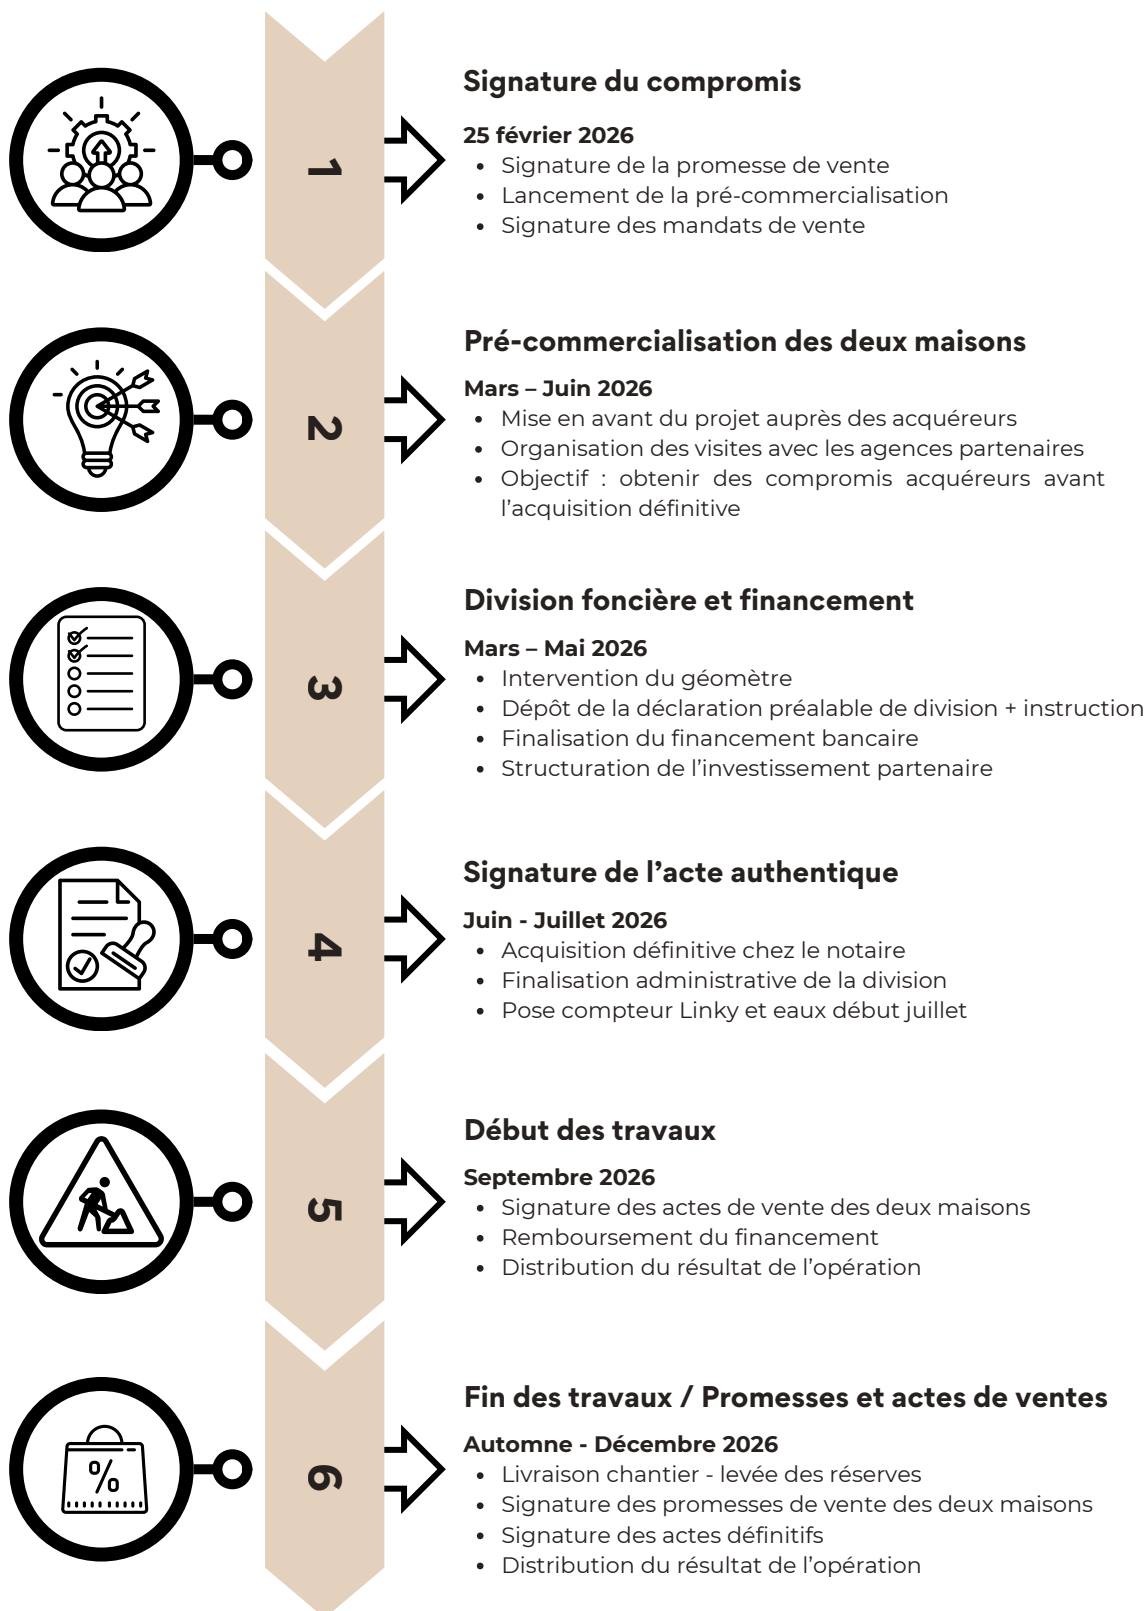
1

Signature du compromis

25 février 2026
- Signature de la promesse de vente
- Lancement de la pré-commercialisation
- Signature des mandats de vente

2

Pré-commercialisation des deux maisons

Mars – Juin 2026
- Mise en avant du projet auprès des acquéreurs
- Organisation des visites avec les agences partenaires
- Objectif : obtenir des compromis acquéreurs avant l'acquisition définitive

3

Division foncière et financement

Mars – Mai 2026
- Intervention du géomètre
- Dépôt de la déclaration préalable de division + instruction
- Finalisation du financement bancaire
- Structuration de l'investissement partenaire

4

Signature de l'acte authentique

Juin - Juillet 2026
- Acquisition définitive chez le notaire
- Finalisation administrative de la division
- Pose compteur Linky et eaux début juillet

5

Début des travaux

Septembre 2026
- Signature des actes de vente des deux maisons
- Remboursement du financement
- Distribution du résultat de l'opération

6

Fin des travaux / Promesses et actes de ventes

Automne - Décembre 2026
- Livraison chantier - levée des réserves
- Signature des promesses de vente des deux maisons
- Signature des actes définitifs
- Distribution du résultat de l'opération

%